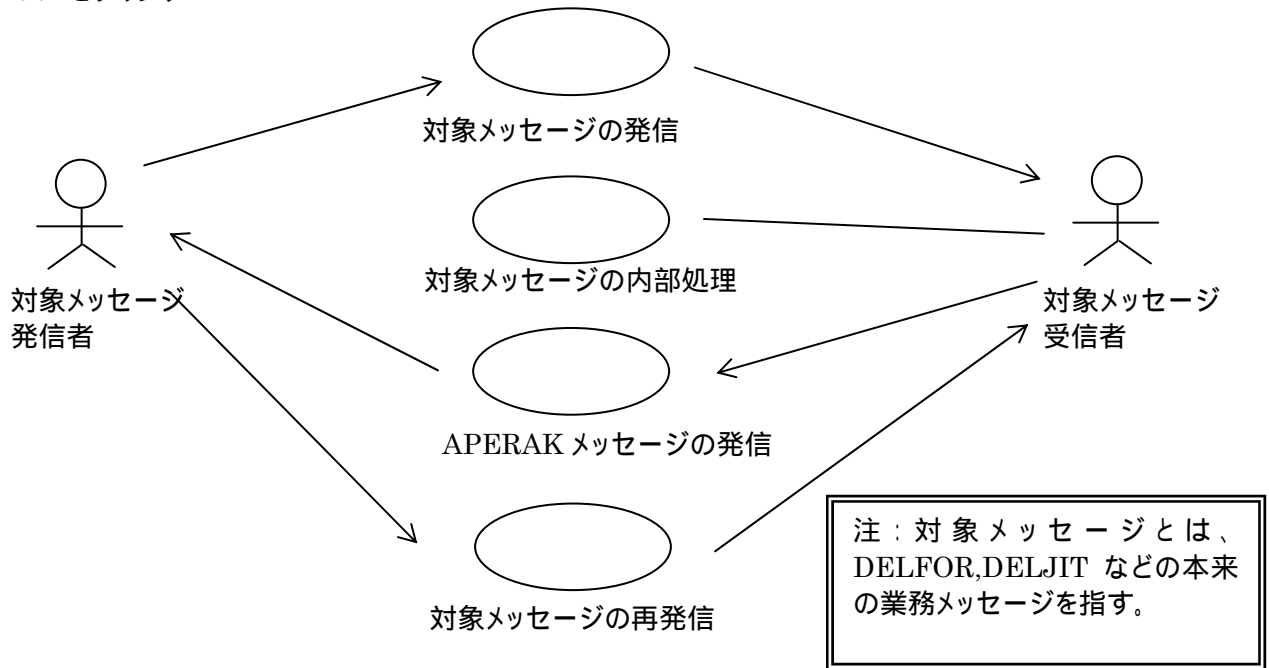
対象メッセージの発信

対象メッセージ発信者

対象メッセージの内部処理

対象メッセージ受信者

APERAK メッセージの発信

対象メッセージの再発信

注：対象メッセージとは、DELFOR,DELJIT などの本来の業務メッセージを指す。